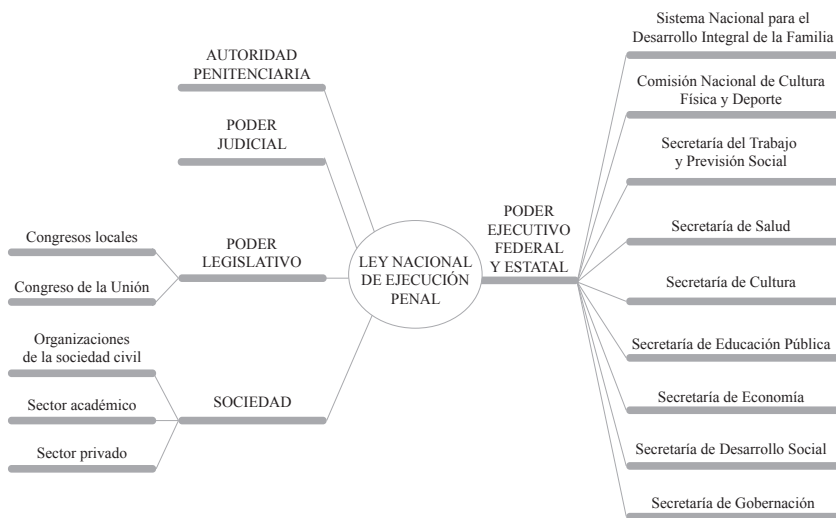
AUTORIDAD PENITENCIARIA

PODER JUDICIAL

Congresos locales

PODER LEGISLATIVO

Congreso de la Unión

Organizaciones de la sociedad civil

Sector académico

SOCIEDAD

Sector privado

LEY NACIONAL DE EJECUCIÓN PENAL

PODER EJECUTIVO FEDERAL Y ESTATAL

Sistema Nacional para el Desarrollo Integral de la Familia

Comisión Nacional de Cultura Física y Deporte

Secretaría del Trabajo y Previsión Social

Secretaría de Salud

Secretaría de Cultura

Secretaría de Educación Pública

Secretaría de Economía

Secretaría de Desarrollo Social

Secretaría de Gobernación